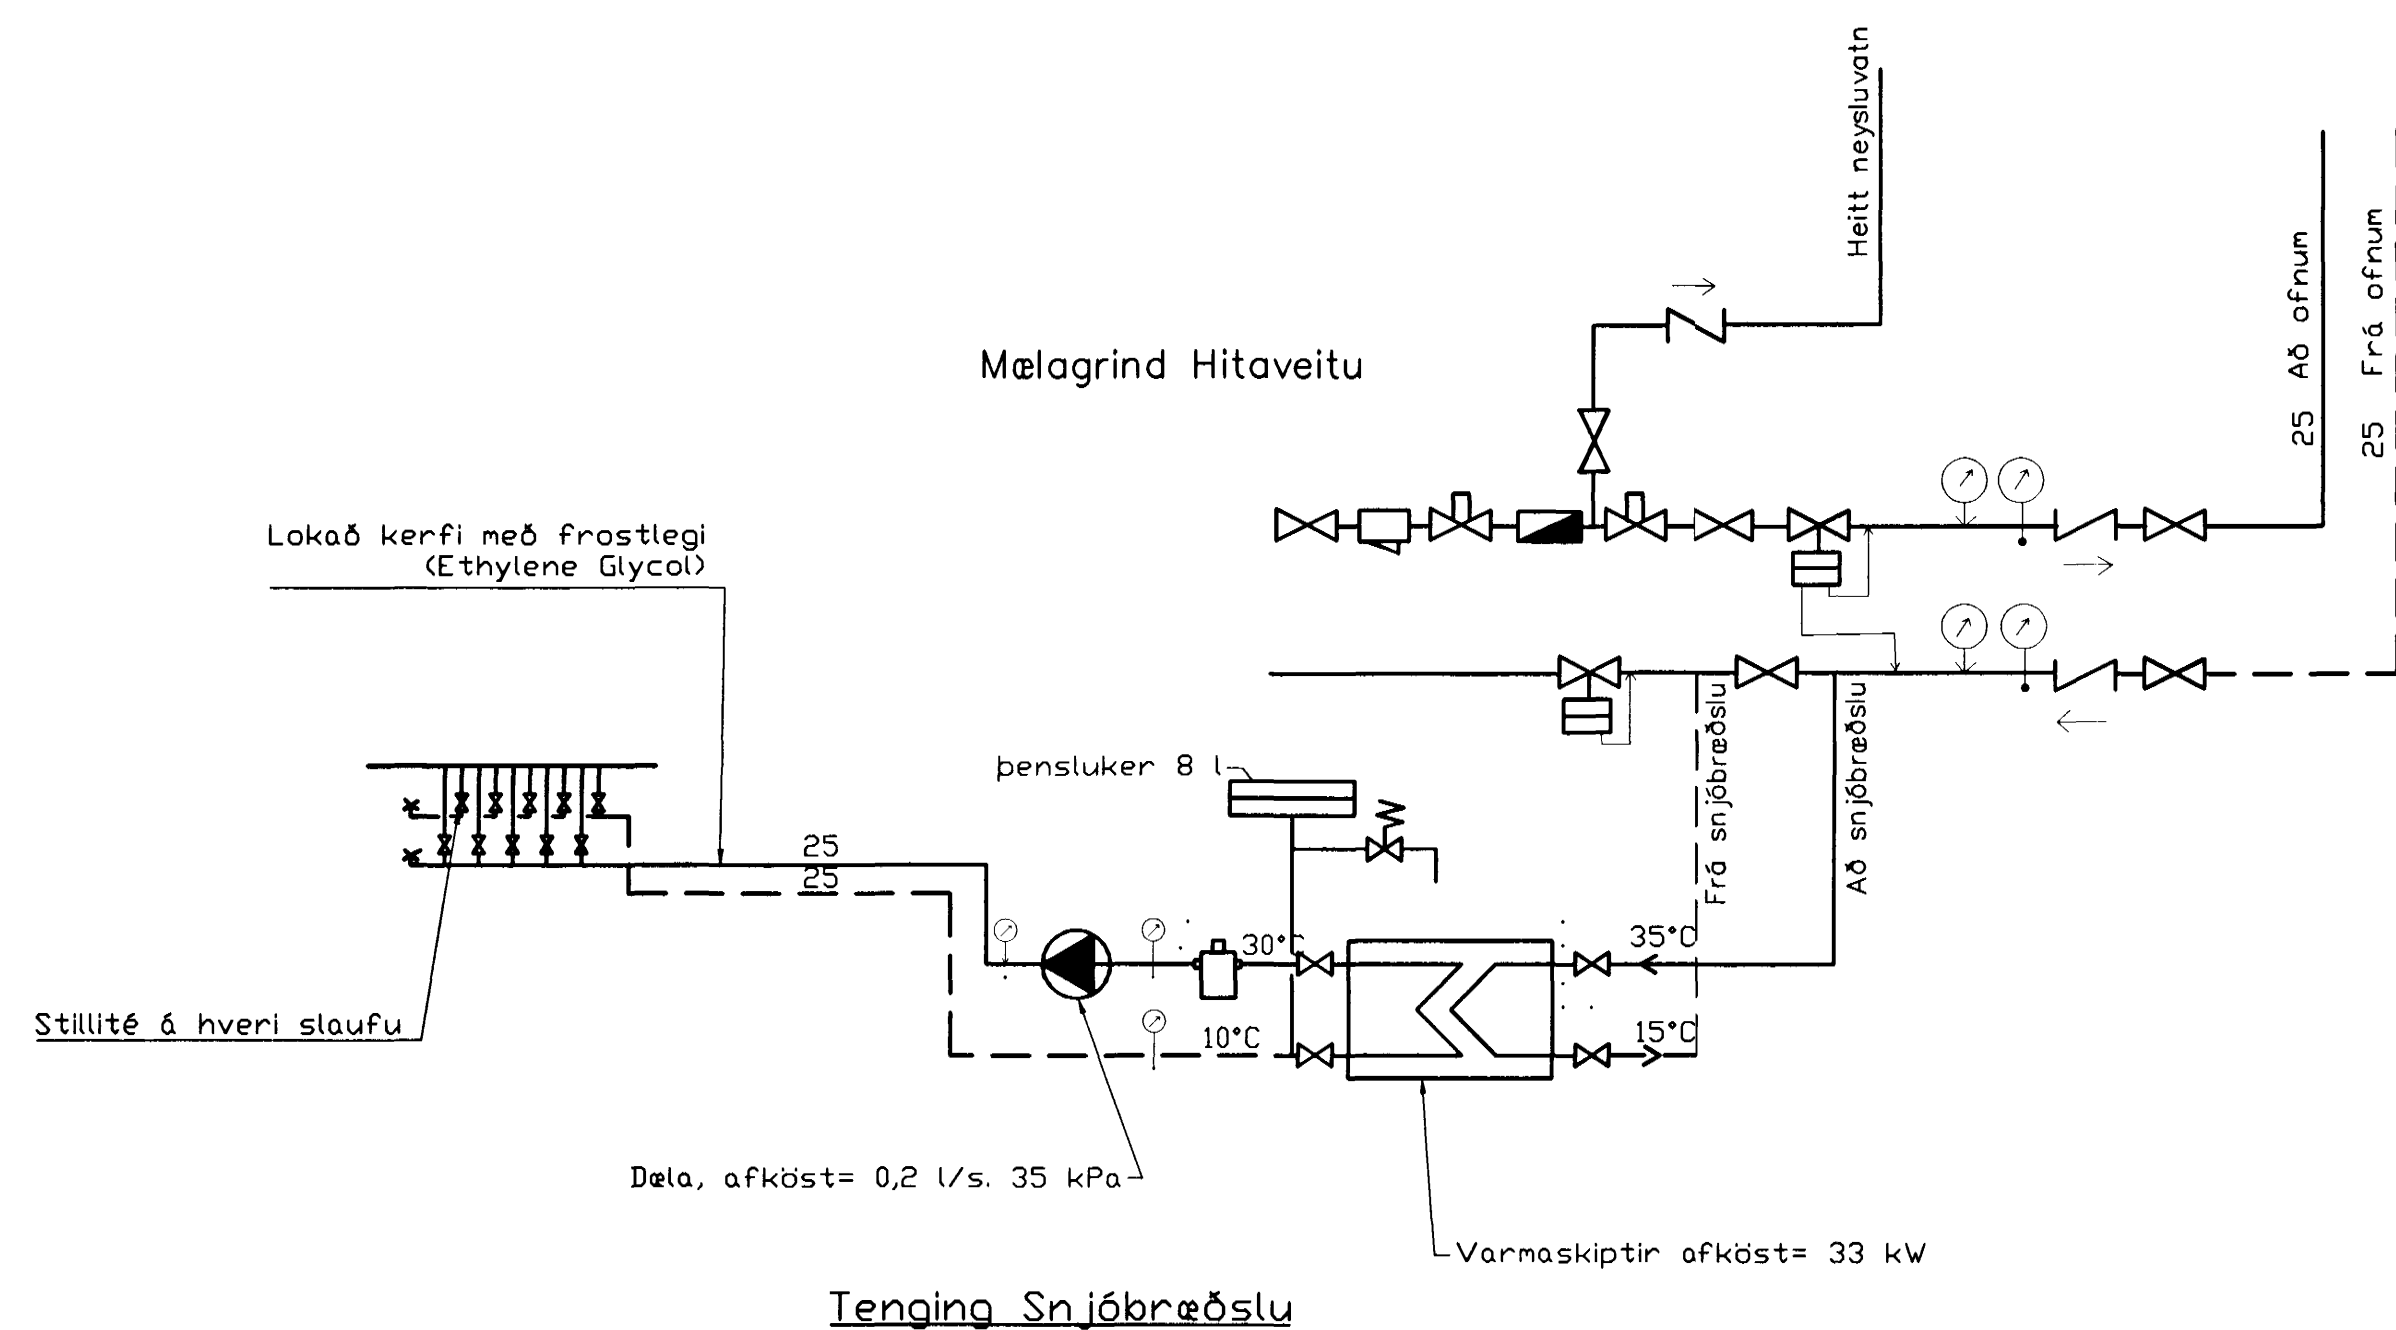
Heitt neysluvatn

Mælagrind Hitaveitu

25 Að ofnum

25 Frá ofnum

Lokað kerfi með frostlegi
(Ethylene Glycol)

þensluker 8 l

Frá snjóbræðslu

Að snjóbræðslu

25

25

30°C

35°C

10°C

15°C

Stillité á hveri slaufu

Dæla, afköst= 0,2 l/s. 35 kPa

Varmaskiptir afköst= 33 kW

Tenging Snjóbræðslu